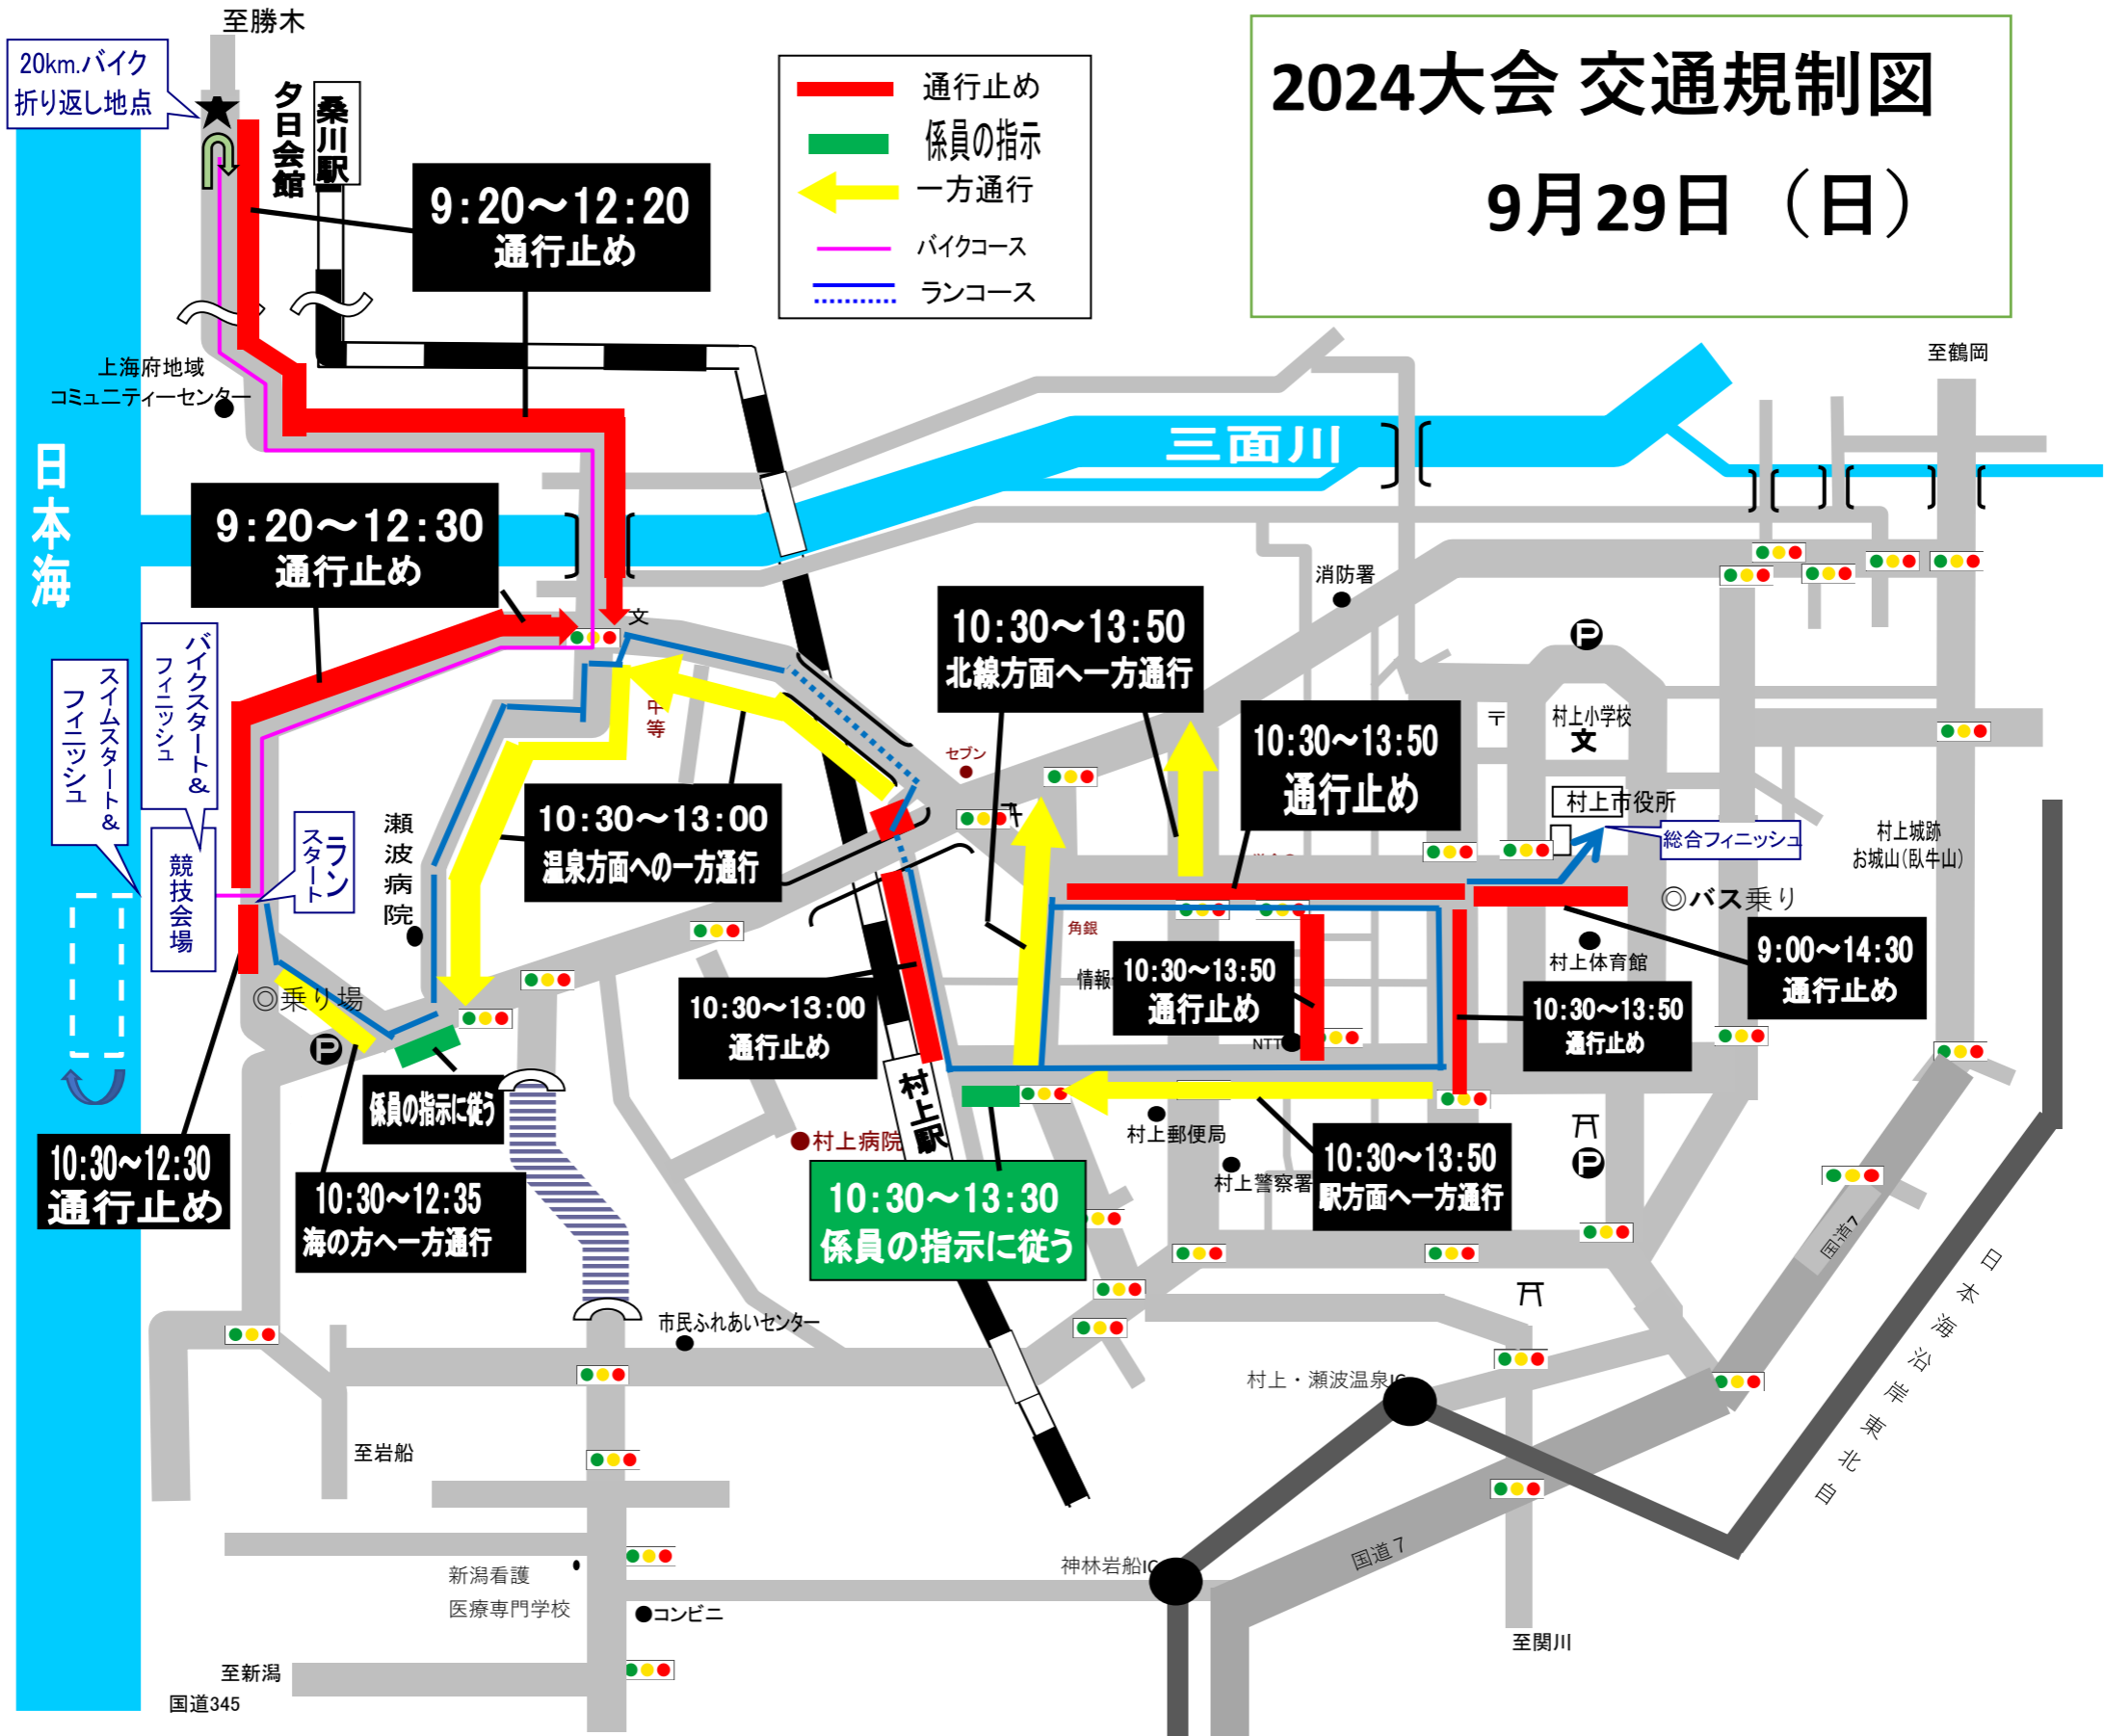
2024大会 交通規制図

9月29日（日）

通行止め
係員の指示
一方通行
バイクコース
ランコース

至勝木

20km.バイク
折り返し地点

夕日会館

桑川駅

9:20～12:20
通行止め

上海府地域
コミュニティーセンター

日本海

9:20～12:30
通行止め

三面川

至鶴岡

消防署

文

10:30～13:50
北線方面へ一方通行

10:30～13:50
通行止め

村上小学校

村上市役所

総合フィニッシュ

村上城跡
お城山(臥牛山)

◎バス乗り

中等

セブン

スイムスタート&フィニッシュ

バイクスタート&フィニッシュ

競技会場

ランスタート

瀬波病院

10:30～13:00
温泉方面への一方通行

角銀

情報

10:30～13:50
通行止め

NTT

村上体育館

9:00～14:30
通行止め

10:30～13:50
通行止め

◎乗り場

係員の指示に従う

10:30～13:00
通行止め

村上駅

村上病院

村上郵便局

村上警察署

10:30～13:50
駅方面へ一方通行

10:30～12:30
通行止め

10:30～12:35
海の方へ一方通行

10:30～13:30
係員の指示に従う

国道7

日本海沿岸東北自

市民ふれあいセンター

村上・瀬波温泉IC

至岩船

神林岩船IC

国道7

新潟看護
医療専門学校

●コンビニ

至関川

至新潟
国道345